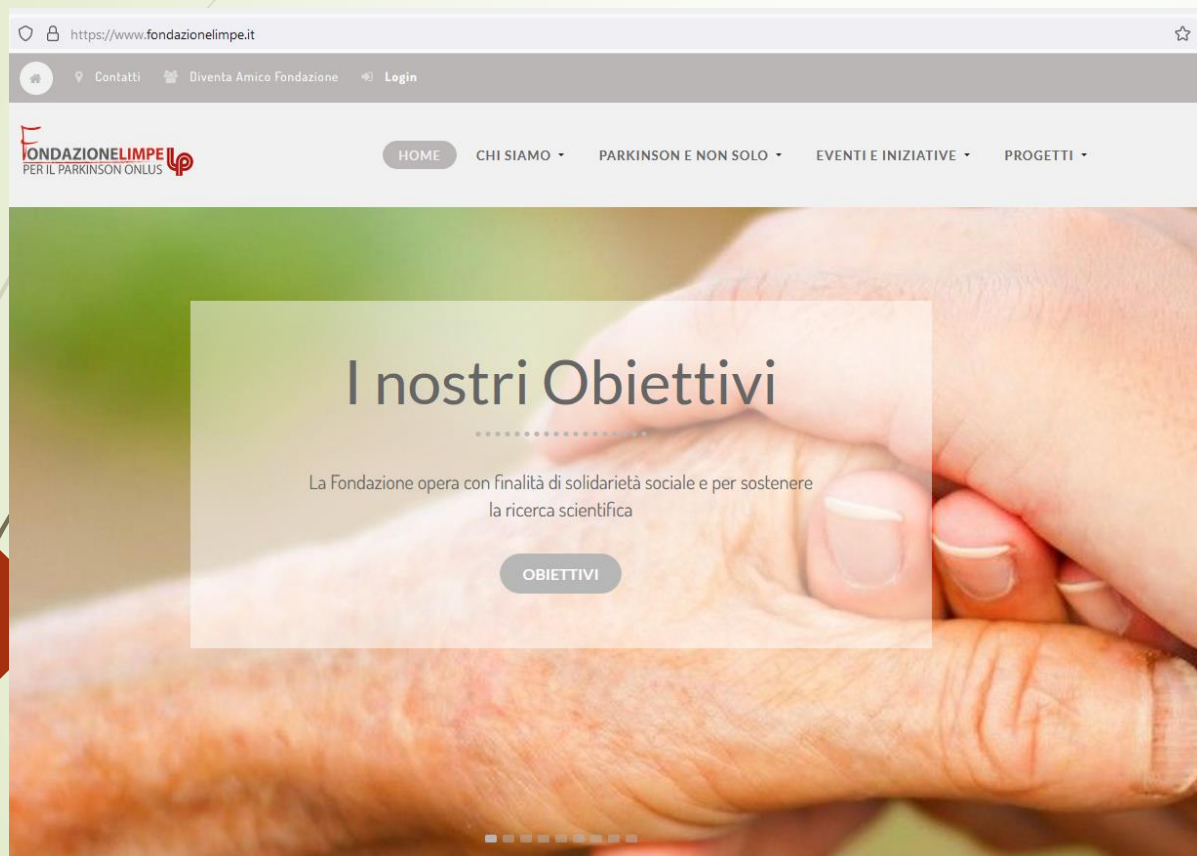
https://www.fondazionelimpe.it

Contatti Diventa Amico Fondazione Login

FONDAZIONELIMPE PER IL PARKINSON ONLUS

HOME CHI SIAMO PARKINSON E NON SOLO EVENTI E INIZIATIVE PROGETTI

I nostri Obiettivi

La Fondazione opera con finalità di solidarietà sociale e per sostenere la ricerca scientifica

OBIETTIVI